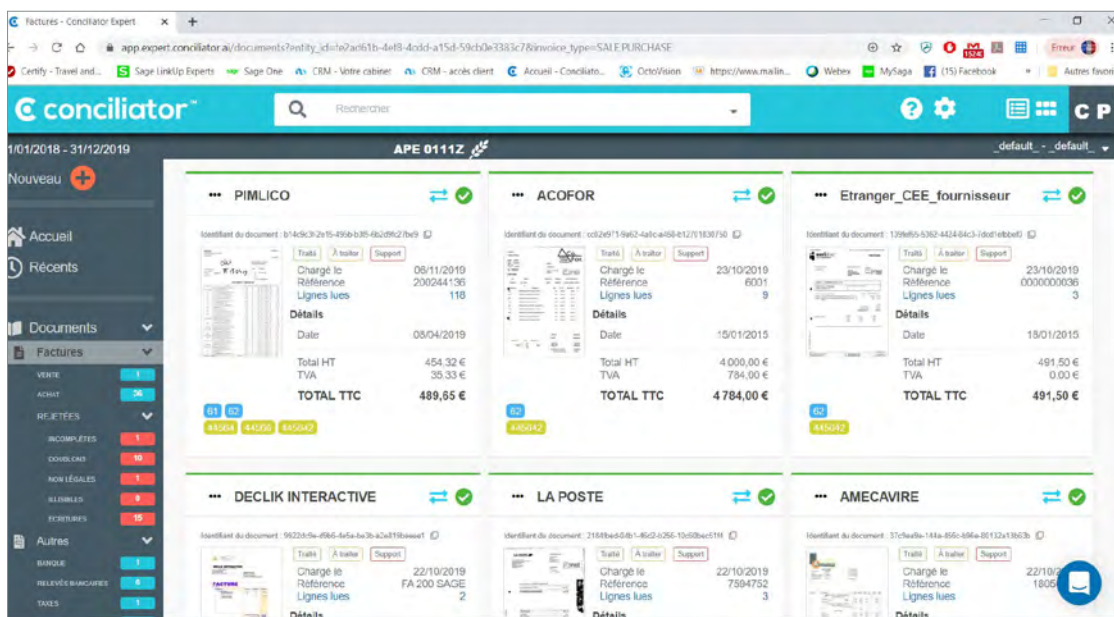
Factures - Conciliator Expert ×  +

app.expert.conciliator.ai/documents?entity_id=e2ad61b-4ef8-4cdd-a15d-59cb0e3383c7&invoice_type=SALE,PURCHASE

Erreur

Certify - Travel and... Sage LinkUp Experts Sage One CRM - Votre cabinet CRM - accès client Accueil - Conciliato... OctoVision https://www.mailin... Webex MySaga (15) Facebook Autres favoris

conciliator

Rechercher

CP

1/01/2018 - 31/12/2019

APE 0111Z

_default_ - _default_

Nouveau

Accueil

Récents

Documents

Factures

VENTE 1

ACHAT 36

REJETÉES

INCOMPLÈTES 1

DOUBLONS 10

NON LÉGALES 1

ILLISIBLES 8

ECRITURES 15

Autres

BANQUE 1

RELEVÉS BANCAIRES 6

TAXES 1

••• PIMLICO

Identifiant du document : b14c9c3f-2e15-495b-b3f6-6b2d9c27be9

Traité  À traiter  Support

Chargé le 06/11/2019
Référence 200244136
Lignes lues 118

Détails

Date 08/04/2019

Total HT 454,32 €
TVA 35,33 €

TOTAL TTC 489,65 €

61 62
445661 44566 445642

••• ACOFOR

Identifiant du document : cc62e971-9a62-4a0c-a468-b12701836750

Traité  À traiter  Support

Chargé le 23/10/2019
Référence 6001
Lignes lues 9

Détails

Date 15/01/2015

Total HT 4 000,00 €
TVA 784,00 €

TOTAL TTC 4 784,00 €

62
445642

••• Etranger_CEE_fournisseur

Identifiant du document : 139ef65-5362-4424-84c3-1dcd1efbbef0

Traité  À traiter  Support

Chargé le 23/10/2019
Référence 0000000036
Lignes lues 3

Détails

Date 15/01/2015

Total HT 491,50 €
TVA 0,00 €

TOTAL TTC 491,50 €

62
445642

••• DECLIK INTERACTIVE

Identifiant du document : 9922dc9e-d9b6-4e5a-be3b-a2e819beeae1

Traité  À traiter  Support

Chargé le 22/10/2019
Référence FA 200 SAGE
Lignes lues 2

Détails

••• LA POSTE

Identifiant du document : 2148bed-0db1-46c2-b256-10c60bec51f

Traité  À traiter  Support

Chargé le 22/10/2019
Référence 7594752
Lignes lues 3

Détails

••• AMECAVIRE

Identifiant du document : 37c9ea9a-144a-466c-b86e-80132a13b63b

Traité  À traiter  Support

Chargé le 22/10/
Référence 1805
Lignes lues